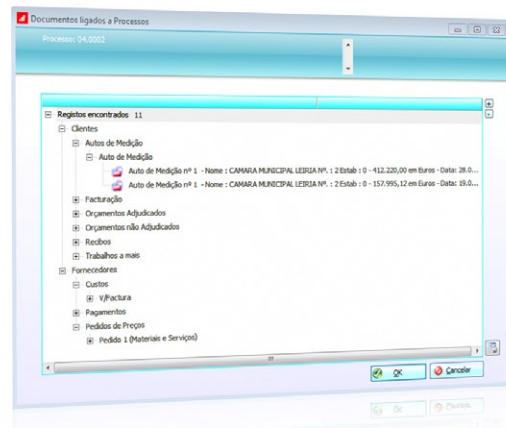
Documentos ligados a Processos

Processo: 04.0002

Registos encontrados 11
Clientes
Autos de Medição
Auto de Medição
Auto de Medição nº 1 - Nome : CAMARA MUNICIPAL LEIRIA Nº. : 2 Estab : 0 - 412.220,00 em Euros - Data: 28.0...
Auto de Medição nº 1 - Nome : CAMARA MUNICIPAL LEIRIA Nº. : 2 Estab : 0 - 157.995,12 em Euros - Data: 19.0...
Facturação
Orçamentos Adjudicados
Orçamentos não Adjudicados
Recibos
Trabalhos a mais
Fornecedores
Custos
V/Factura
Pagamentos
Pedidos de Preços
Pedido 1 (Materiais e Serviços)

OK
Cancelar